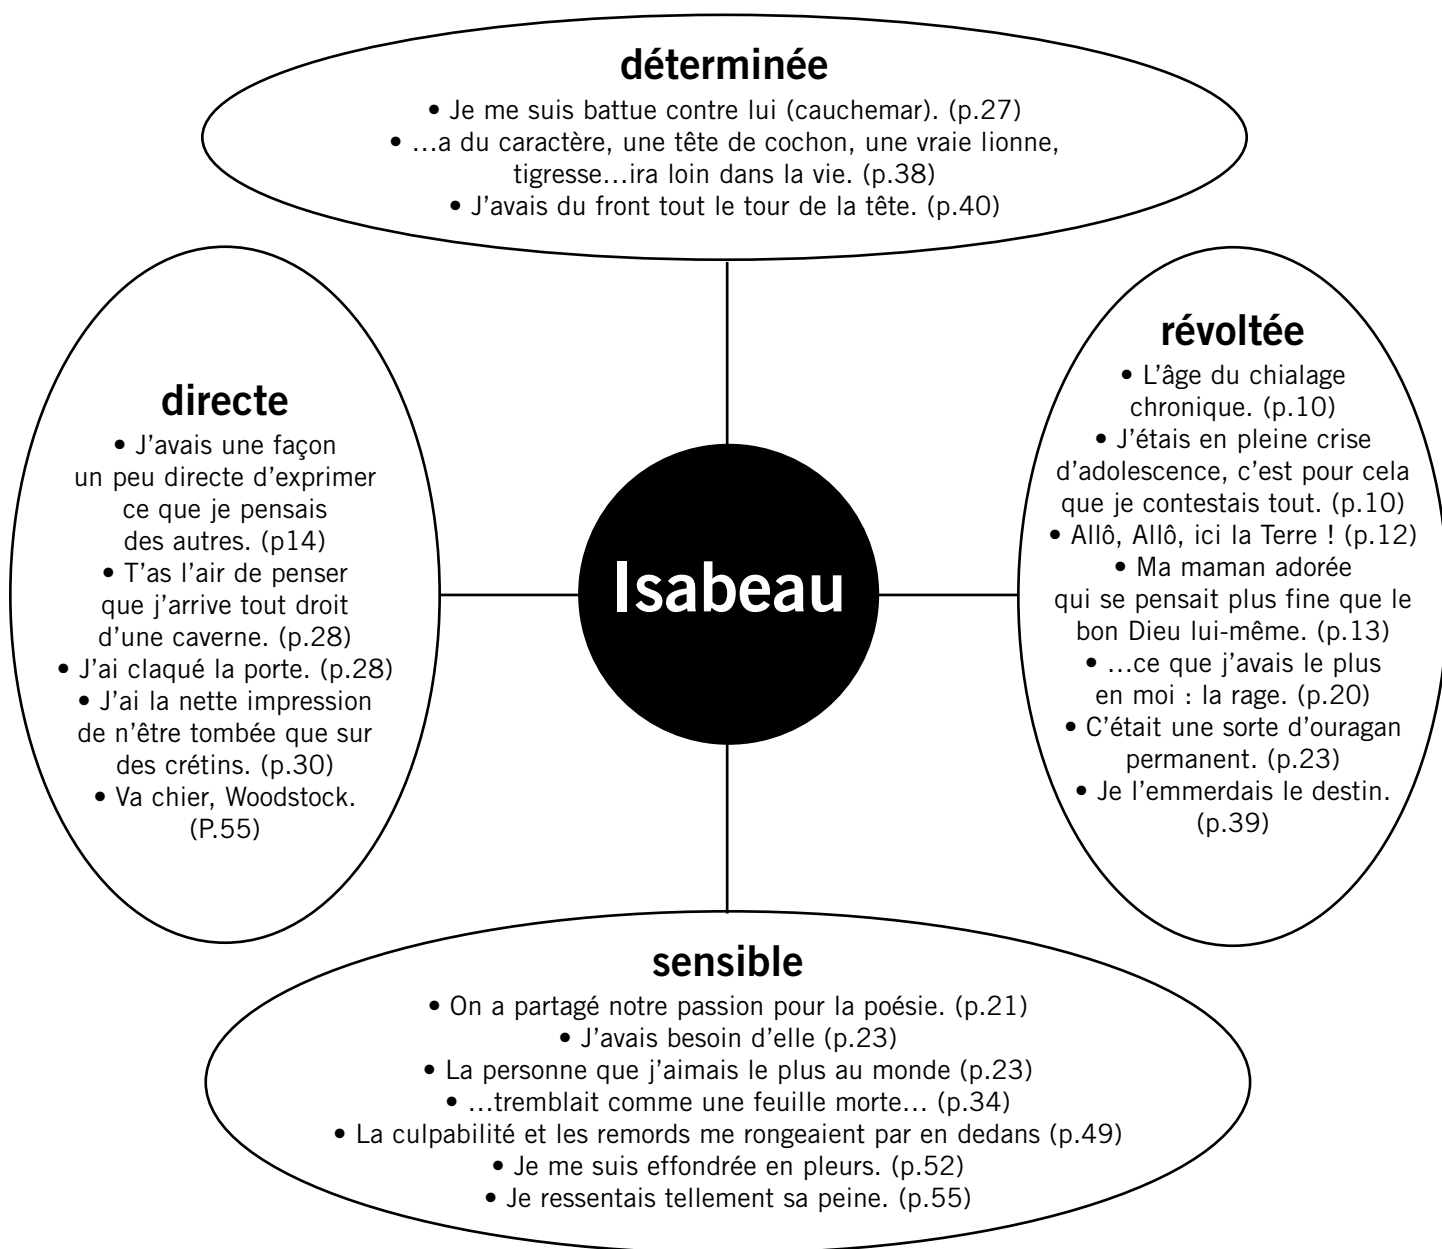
déterminée

• Je me suis battue contre lui (cauchemar). (p.27)
• …a du caractère, une tête de cochon, une vraie lionne, tigresse…ira loin dans la vie. (p.38)
• J'avais du front tout le tour de la tête. (p.40)

directe

• J'avais une façon un peu directe d'exprimer ce que je pensais des autres. (p14)
• T'as l'air de penser que j'arrive tout droit d'une caverne. (p.28)
• J'ai claqué la porte. (p.28)
• J'ai la nette impression de n'être tombée que sur des crétins. (p.30)
• Va chier, Woodstock. (P.55)

Isabeau

révoltée

• L'âge du chialage chronique. (p.10)
• J'étais en pleine crise d'adolescence, c'est pour cela que je contestais tout. (p.10)
• Allô, Allô, ici la Terre ! (p.12)
• Ma maman adorée qui se pensait plus fine que le bon Dieu lui-même. (p.13)
• …ce que j'avais le plus en moi : la rage. (p.20)
• C'était une sorte d'ouragan permanent. (p.23)
• Je l'emmerdais le destin. (p.39)

sensible

• On a partagé notre passion pour la poésie. (p.21)
• J'avais besoin d'elle (p.23)
• La personne que j'aimais le plus au monde (p.23)
• …tremblait comme une feuille morte… (p.34)
• La culpabilité et les remords me rongeaient par en dedans (p.49)
• Je me suis effondrée en pleurs. (p.52)
• Je ressentais tellement sa peine. (p.55)